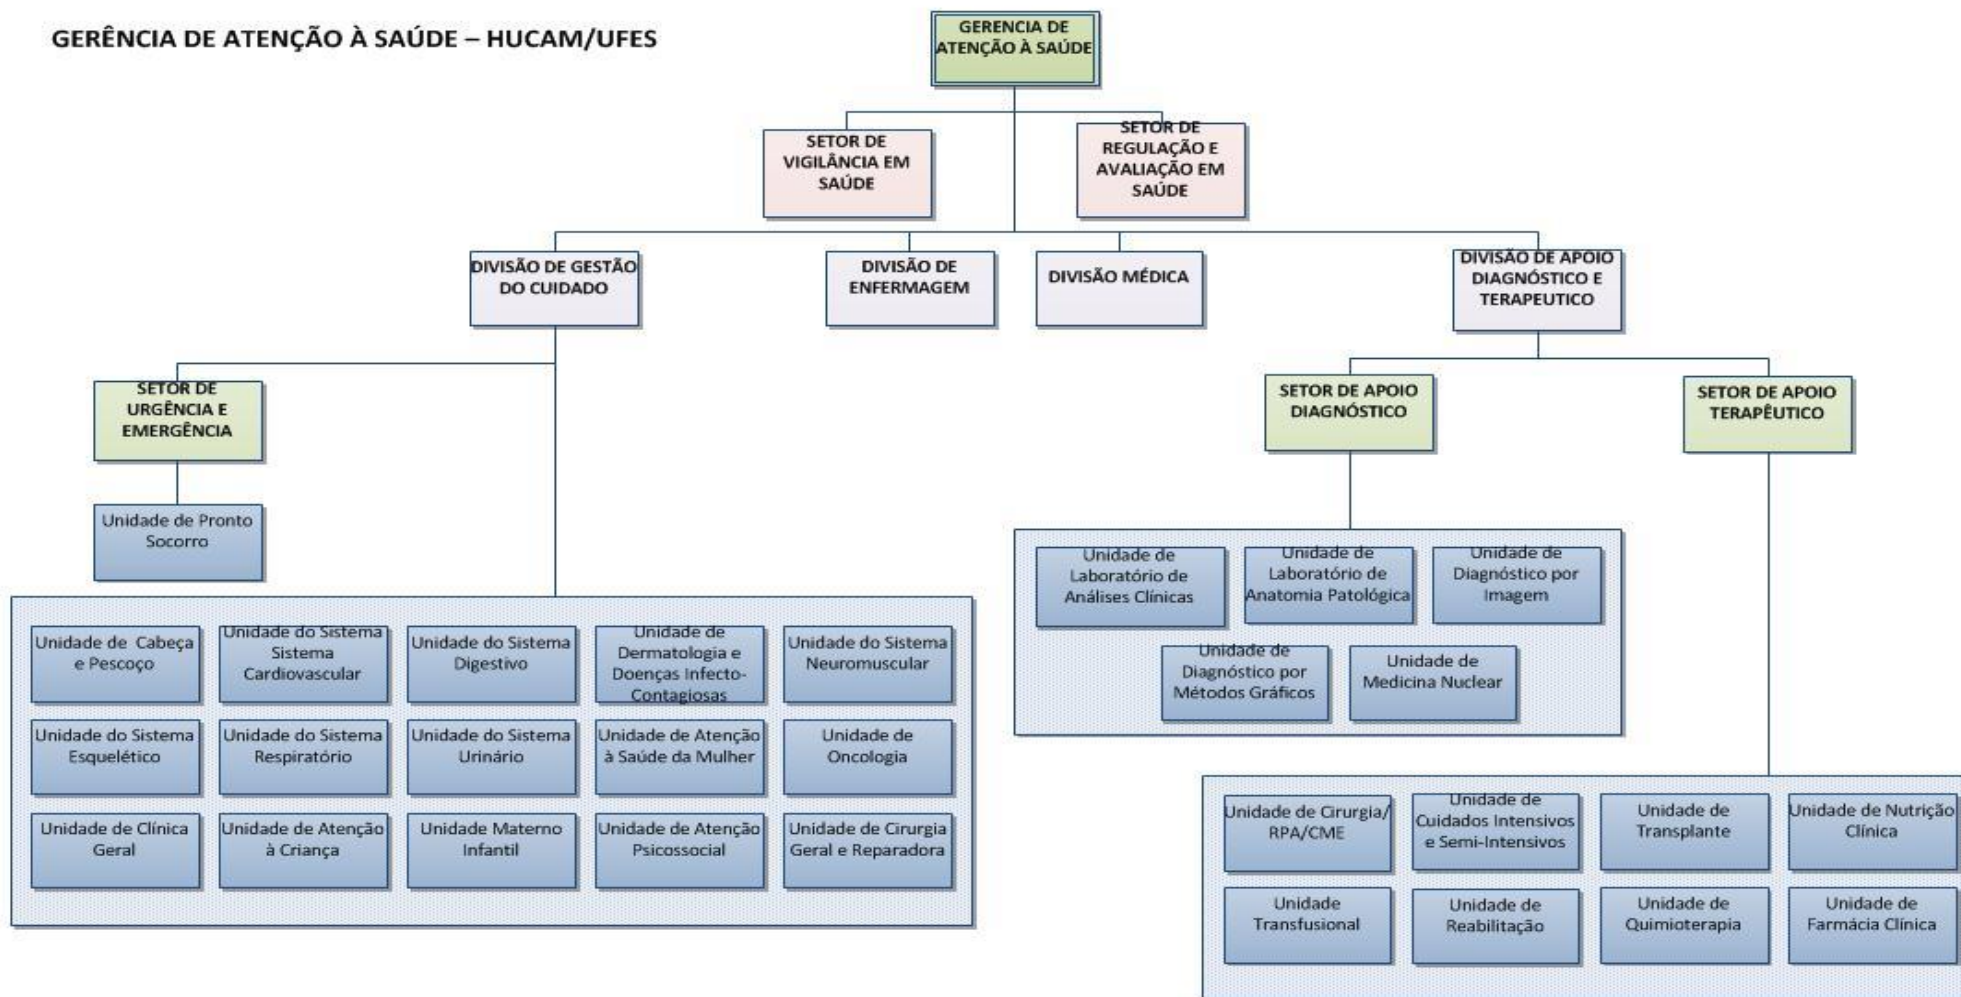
GERÊNCIA DE ATENÇÃO À SAÚDE – HUCAM/UFES

GERENCIA DE ATENÇÃO À SAÚDE

SETOR DE VIGILÂNCIA EM SAÚDE

SETOR DE REGULAÇÃO E AVALIAÇÃO EM SAÚDE

DIVISÃO DE GESTÃO DO CUIDADO

DIVISÃO DE ENFERMAGEM

DIVISÃO MÉDICA

DIVISÃO DE APOIO DIAGNÓSTICO E TERAPEUTICO

SETOR DE URGÊNCIA E EMERGÊNCIA

Unidade de Pronto Socorro

Unidade de Cabeça e Pescoço

Unidade do Sistema Sistema Cardiovascular

Unidade do Sistema Digestivo

Unidade de Dermatologia e Doenças Infecto-Contagiosas

Unidade do Sistema Neuromuscular

Unidade do Sistema Esquelético

Unidade do Sistema Respiratório

Unidade do Sistema Urinário

Unidade de Atenção à Saúde da Mulher

Unidade de Oncologia

Unidade de Clínica Geral

Unidade de Atenção à Criança

Unidade Materno Infantil

Unidade de Atenção Psicossocial

Unidade de Cirurgia Geral e Reparadora

SETOR DE APOIO DIAGNÓSTICO

SETOR DE APOIO TERAPÊUTICO

Unidade de Laboratório de Análises Clínicas

Unidade de Laboratório de Anatomia Patológica

Unidade de Diagnóstico por Imagem

Unidade de Diagnóstico por Métodos Gráficos

Unidade de Medicina Nuclear

Unidade de Cirurgia/ RPA/CME

Unidade de Cuidados Intensivos e Semi-Intensivos

Unidade de Transplante

Unidade de Nutrição Clínica

Unidade Transfusional

Unidade de Reabilitação

Unidade de Quimioterapia

Unidade de Farmácia Clínica